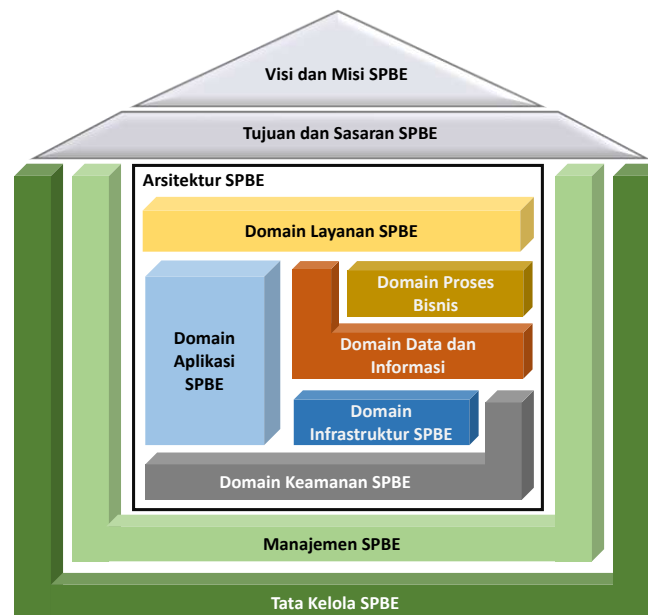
Visi dan Misi SPBE

Tujuan dan Sasaran SPBE

Arsitektur SPBE

Domain Layanan SPBE

Domain Aplikasi SPBE

Domain Proses Bisnis

Domain Data dan Informasi

Domain Infrastruktur SPBE

Domain Keamanan SPBE

Manajemen SPBE

Tata Kelola SPBE